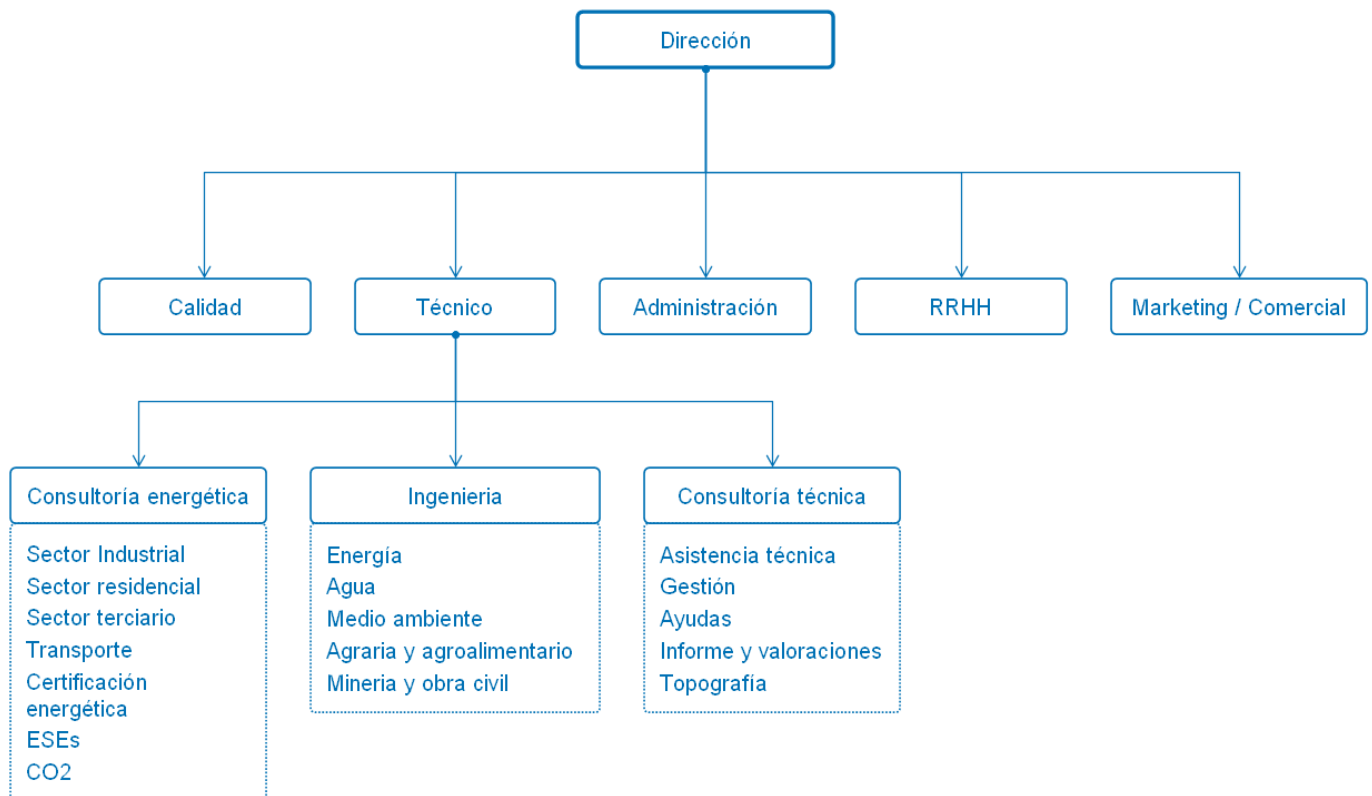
Dirección

Calidad

Técnico

Administración

RRHH

Marketing / Comercial

Consultoría energética

Sector Industrial
Sector residencial
Sector terciario
Transporte
Certificación energética
ESEs
CO2

Ingenieria

Energía
Agua
Medio ambiente
Agraria y agroalimentario
Mineria y obra civil

Consultoría técnica

Asistencia técnica
Gestión
Ayudas
Informe y valoraciones
Topografía